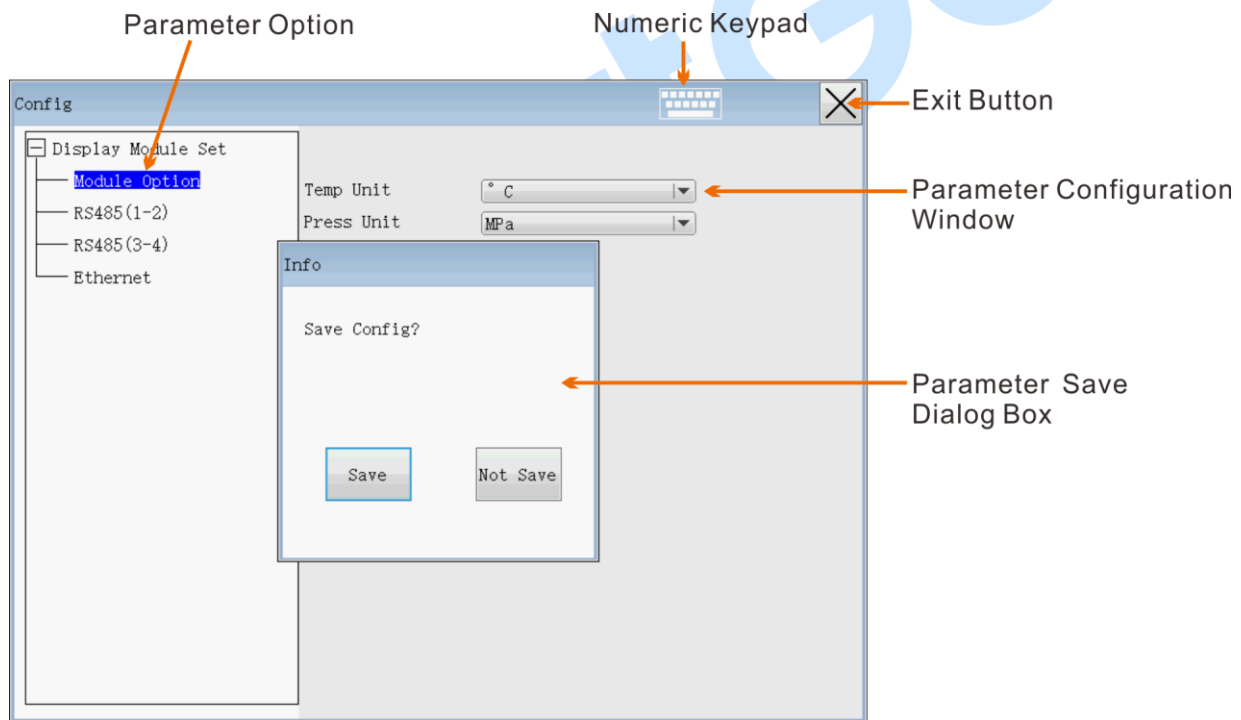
Parameter Option

Numeric Keypad

Config

Exit Button

Display Module Set

Module Option

RS485(1-2)

RS485(3-4)

Ethernet

Temp Unit

° C

Press Unit

MPa

Parameter Configuration Window

Info

Save Config?

Parameter Save Dialog Box

Save

Not Save